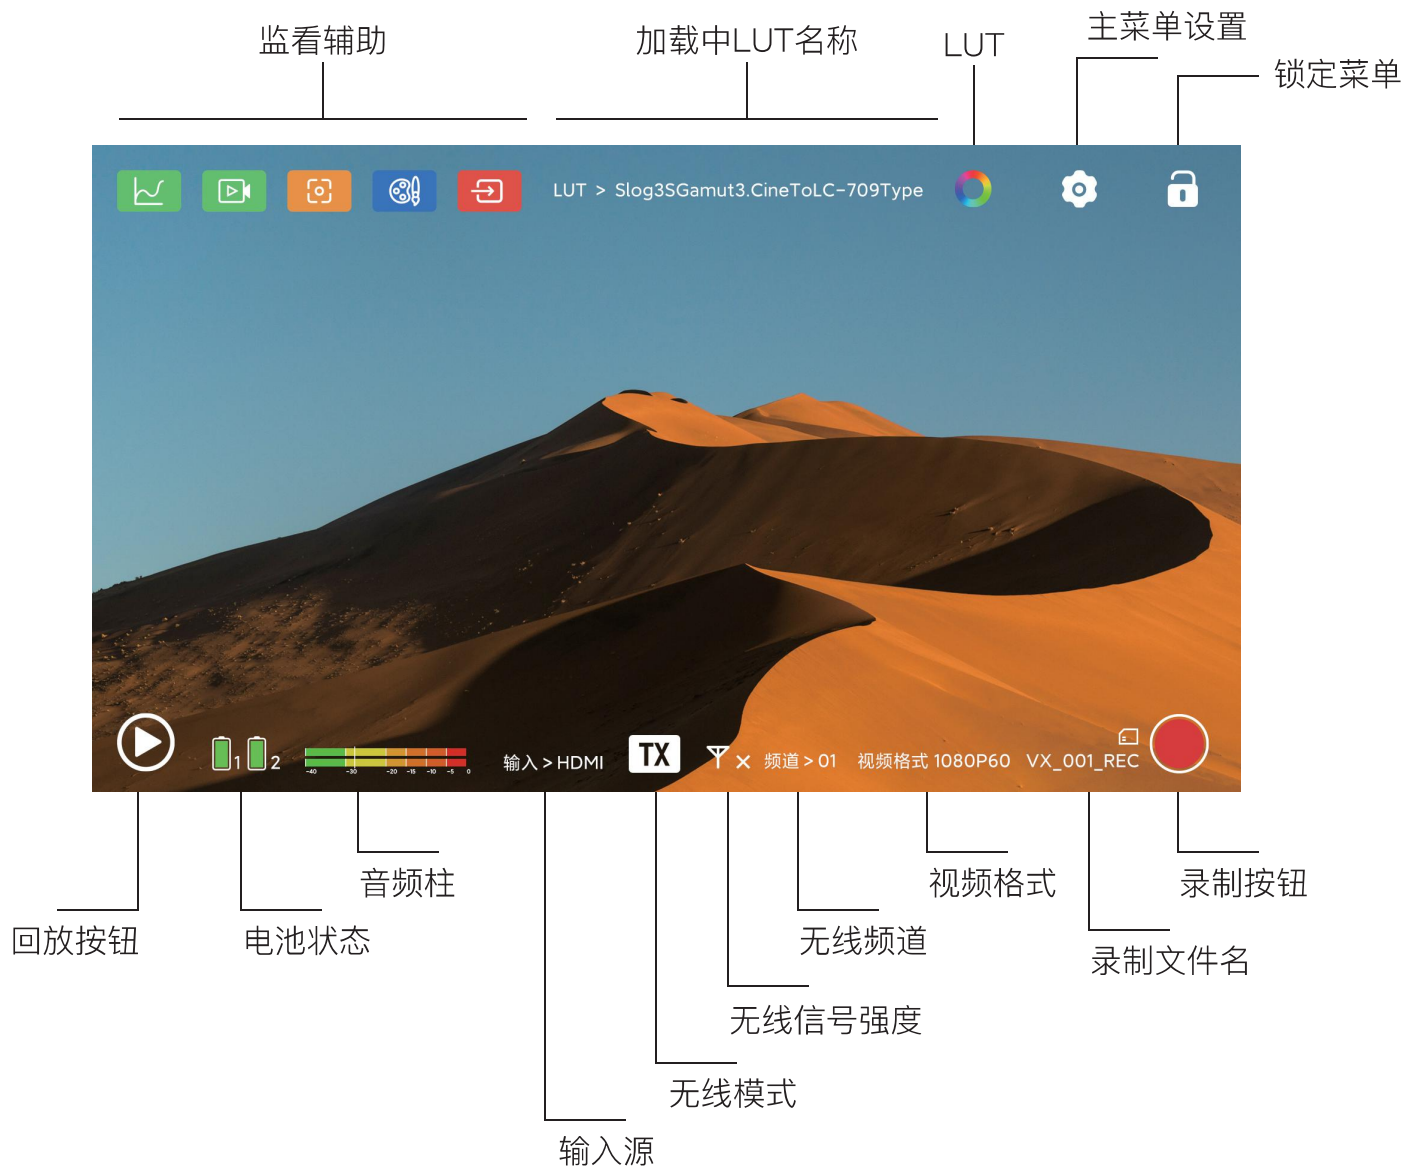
监看辅助

加载中LUT名称

LUT

主菜单设置

锁定菜单

LUT > Slog3SGamut3.CineToLC-709Type

1 2

-40 -30 -20 -15 -10 -5 0

输入 > HDMI

TX

频道 > 01

视频格式 1080P60

VX_001_REC

音频柱

回放按钮

电池状态

视频格式

录制按钮

无线频道

录制文件名

无线信号强度

无线模式

输入源